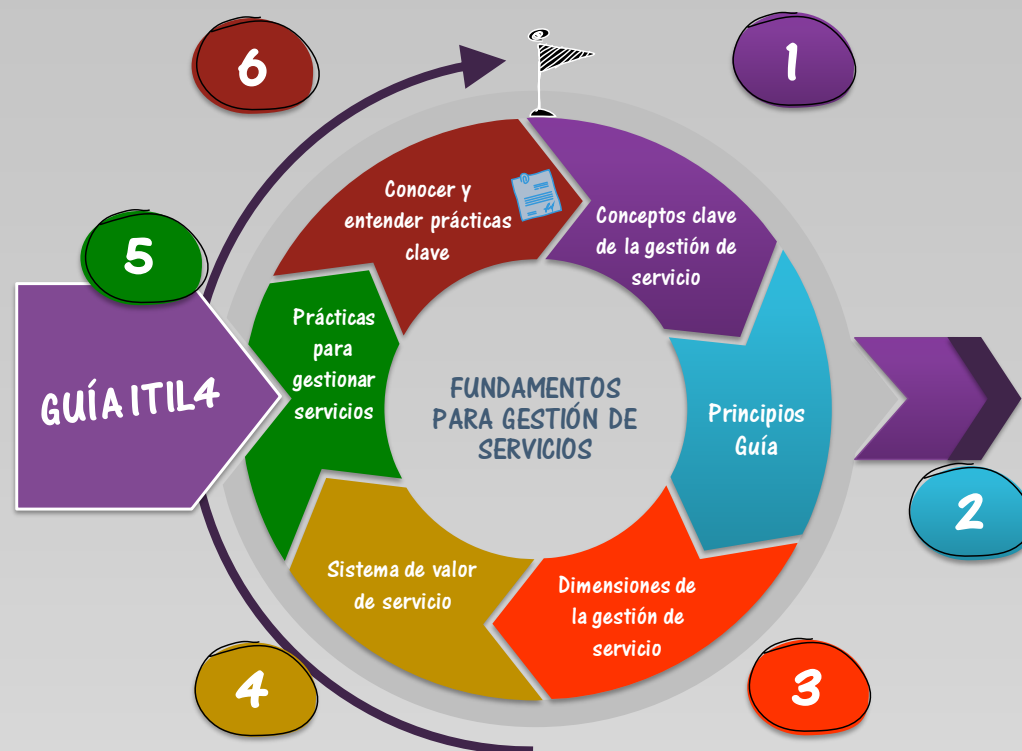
6

1

Conocer y entender prácticas clave

Conceptos clave de la gestión de servicio

5

GUÍA ITIL4

Prácticas para gestionar servicios

FUNDAMENTOS PARA GESTIÓN DE SERVICIOS

Principios Guía

2

Sistema de valor de servicio

Dimensiones de la gestión de servicio

4

3